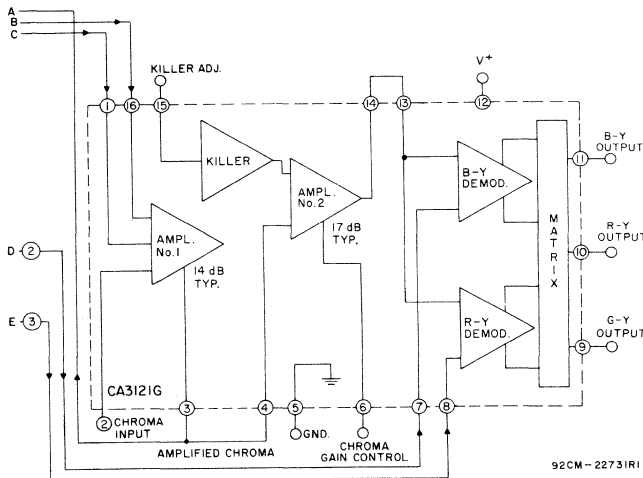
A
B
C
KILLER ADJ.
V+
1
16
15
14
13
12
KILLER
AMPL. No. 2
17 dB TYP.
B-Y DEMOD.
R-Y DEMOD.
MATRIX
B-Y OUTPUT
11
R-Y OUTPUT
10
G-Y OUTPUT
9
AMPL. No. 1
14 dB TYP.
D 2
E 3
CA3121G
2 CHROMA INPUT
3
4
5
6
7
8
GND.
CHROMA GAIN CONTROL
AMPLIFIED CHROMA
92CM-22731R1